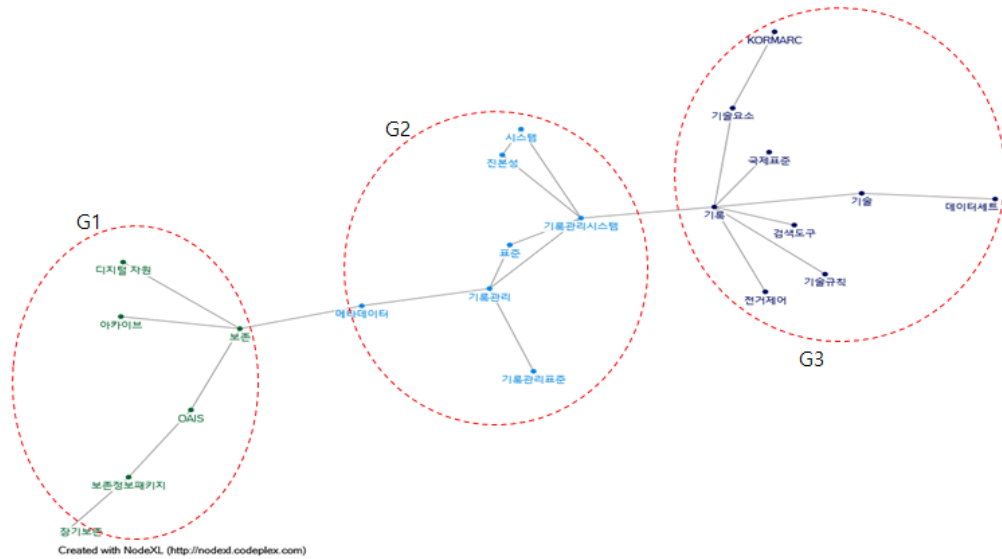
G2

시스템

진본성

기록관리시스템

표준

기록관리

메타데이터

기록관리표준

G1

디지털 자원

아카이브

보존

OAIS

보존정보패키지

장기보존

KORMARC

기술요소

국제표준

기록

기술

데이터세트

검색도구

기술규칙

전거제어

G3

Created with NodeXL (http://nodexl.codeplex.com)